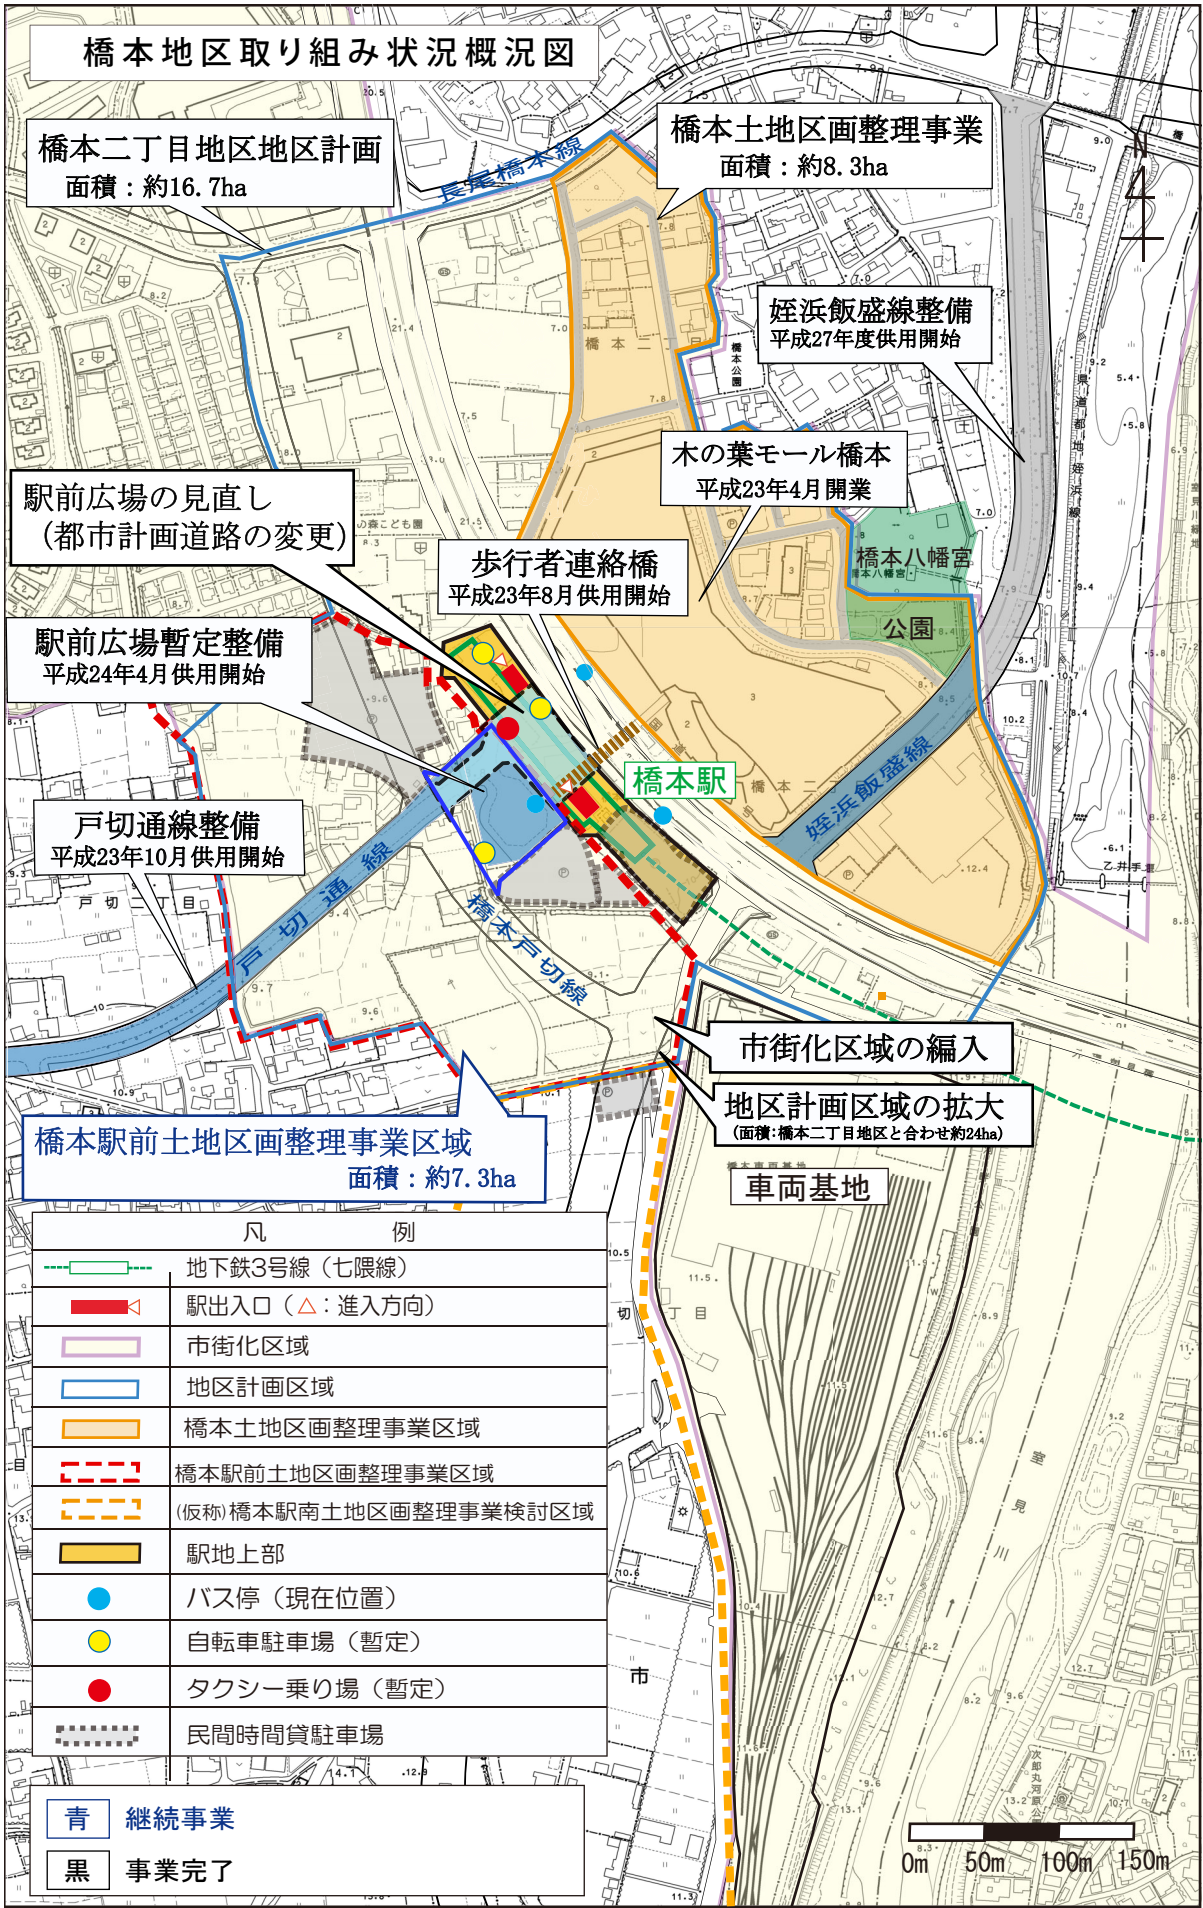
橋本地区取り組み状況概況図

橋本二丁目地区地区計画
面積：約16.7ha

長尾橋本線

橋本土地区画整理事業
面積：約8.3ha

N

姪浜飯盛線整備
平成27年度供用開始

木の葉モール橋本
平成23年4月開業

橋本八幡宮

公園

駅前広場の見直し
（都市計画道路の変更）

歩行者連絡橋
平成23年8月供用開始

駅前広場暫定整備
平成24年4月供用開始

橋本駅

姪浜飯盛線

戸切通線整備
平成23年10月供用開始

戸切通線

橋本戸切線

市街化区域の編入

地区計画区域の拡大
（面積：橋本二丁目地区と合わせ約24ha）

橋本駅前土地区画整理事業区域
面積：約7.3ha

車両基地

| 凡 | 例 |
|---|---|
| | 地下鉄3号線（七隈線） |
| | 駅出入口（△：進入方向） |
| | 市街化区域 |
| | 地区計画区域 |
| | 橋本土地区画整理事業区域 |
| | 橋本駅前土地区画整理事業区域 |
| | (仮称)橋本駅南土地区画整理事業検討区域 |
| | 駅地上部 |
| | バス停（現在位置） |
| | 自転車駐車場（暫定） |
| | タクシー乗り場（暫定） |
| | 民間時間貸駐車場 |

青 継続事業
黒 事業完了

0m 50m 100m 150m